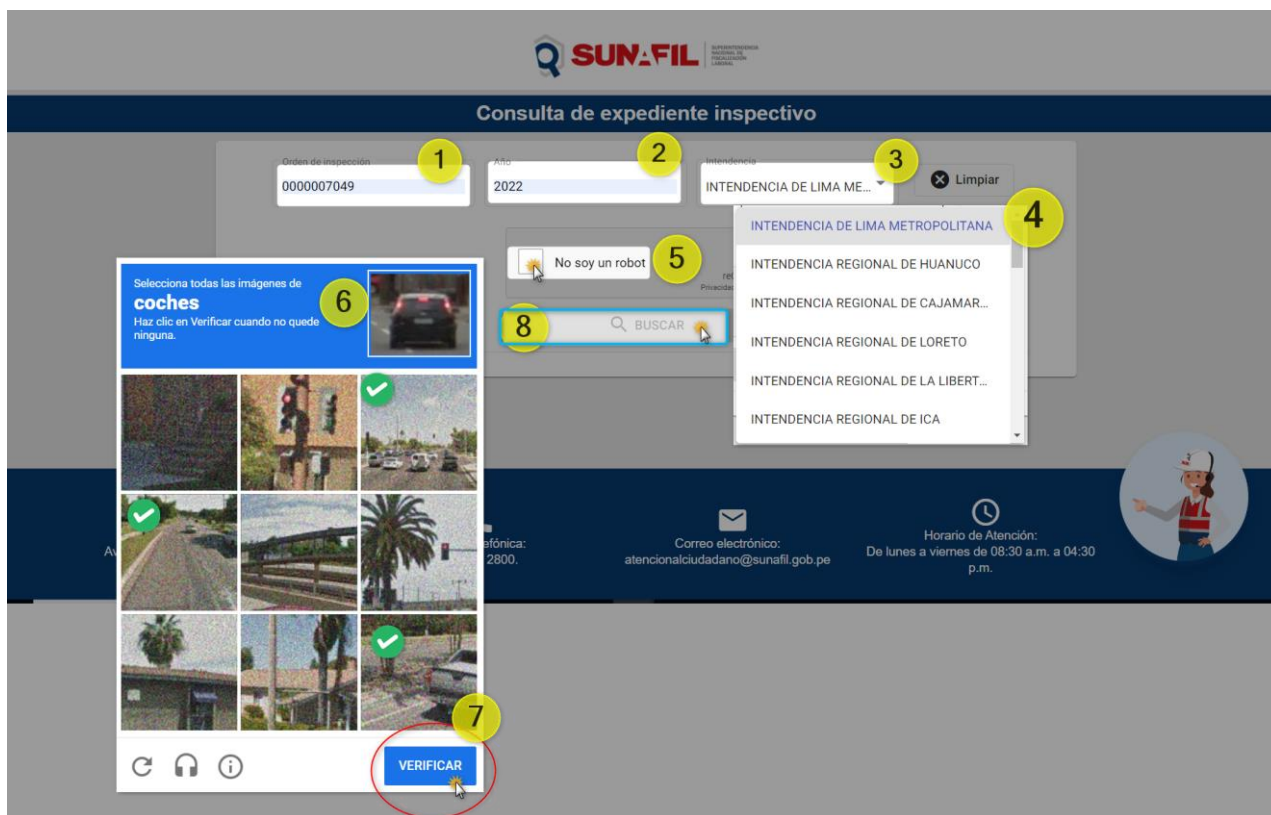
SUNAFIL SUPERINTENDENCIA NACIONAL DE FISCALIZACIÓN LABORAL

Consulta de expediente inspectivo

Orden de inspección
0000007049
1

Año
2022
2

Intendencia
INTENDENCIA DE LIMA ME...
3

Limpiar

4
INTENDENCIA DE LIMA METROPOLITANA
INTENDENCIA REGIONAL DE HUANUCO
INTENDENCIA REGIONAL DE CAJAMAR...
INTENDENCIA REGIONAL DE LORETO
INTENDENCIA REGIONAL DE LA LIBERT...
INTENDENCIA REGIONAL DE ICA

No soy un robot
5

Selecciona todas las imágenes de
coches
Haz clic en Verificar cuando no quede ninguna.
6

8
BUSCAR

7
VERIFICAR

Av
efónica:
2800.

Correo electrónico:
atencionalciudadano@sunafil.gob.pe

Horario de Atención:
De lunes a viernes de 08:30 a.m. a 04:30 p.m.